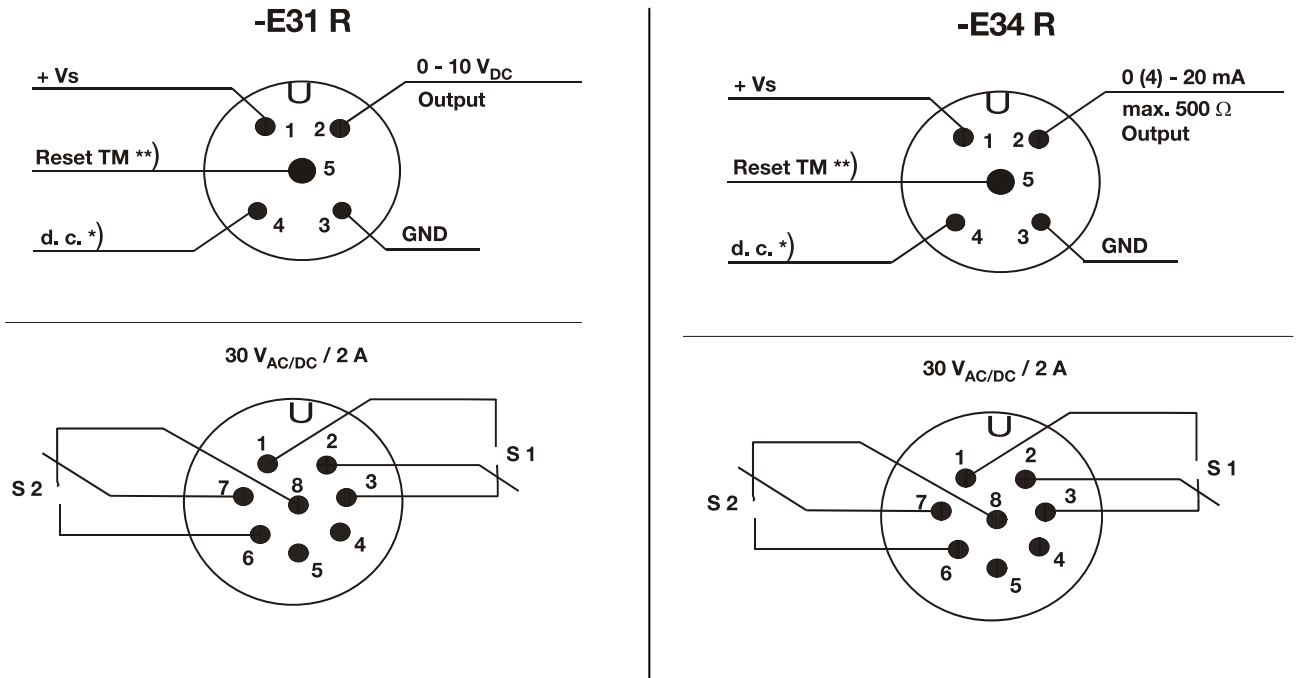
-E31 R

+ Vs

0 - 10 $V_{DC}$
Output

1 2

Reset TM **)

5

d. c. *)

4 3

GND

30 $V_{AC/DC}$ / 2 A

1 2

S 1

S 2

7 8 3

6 4 5

-E34 R

+ Vs

0 (4) - 20 mA
max. 500 $\Omega$
Output

1 2

Reset TM **)

5

d. c. *)

4 3

GND

30 $V_{AC/DC}$ / 2 A

1 2

S 1

S 2

7 8 3

6 4 5